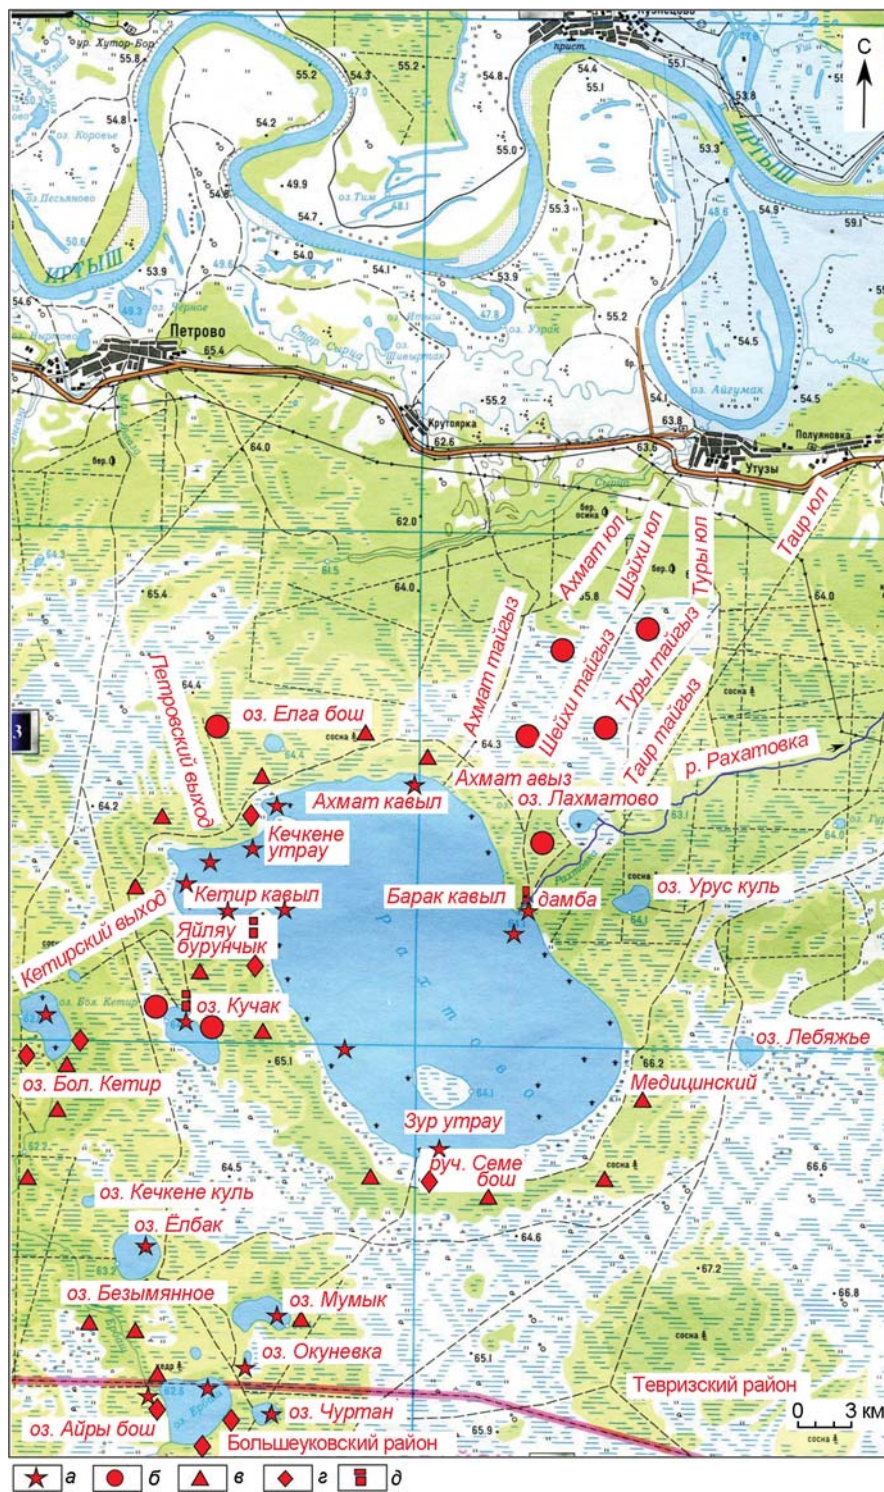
Кузнецово
ур. Хутор-Бор
55.8
55.2
54.3
55.2
54.8
54.4
55.1
С
оз. Коровье
54.8
54.2
55.0
55.1
53.8
53.3
Иртыш
49.9
оз. Тим
55.3
54.9
59.1
оз. Песьяново
54.7
Иртыш
54.0
54.1
53.9
53.9
оз. Черное
Петрово
65.4
оз. Узрак
55.2
54.5
оз. Айгумак
Стар. Сырца
оз. Шипыртак
55.2
54.1
Крутоярка
63.8
Полуяновка
64.0
62.6
63.5
Утузы
54.5
62.0
Ахмат юл
Шэйхи юл
Туры юл
Таир юл
65.4
61.5
64.0
65.8
64.0
Ахмат тайгыз
Шейхи тайгыз
Туры тайгыз
Таир тайгыз
Петровский выход
64.4
оз. Елга бош
64.3
р. Рахатовка
Ахмат авыз
оз. Лахматово
Ахмат кавыл
64.2
Кечкене утрау
Кетир кавыл
Барак кавыл
дамба
оз. Урус куль
Кетирский выход
Яйляу бурунчык
оз. Бол. Кетир
оз. Кучак
65.1
66.2
оз. Лебяжье
оз. Бол. Кетир
Медицинский
Зур утрау
64.5
руч. Семе бош
66.6
оз. Кечкене куль
оз. Ёлбак
64.6
67.2
оз. Безымянное
оз. Мумык
66.8
оз. Окуневка
65.1
Тевризский район
оз. Айры бош
оз. Чуртан
0 3 км
Большеуковский район
65.9
а
б
в
г
д